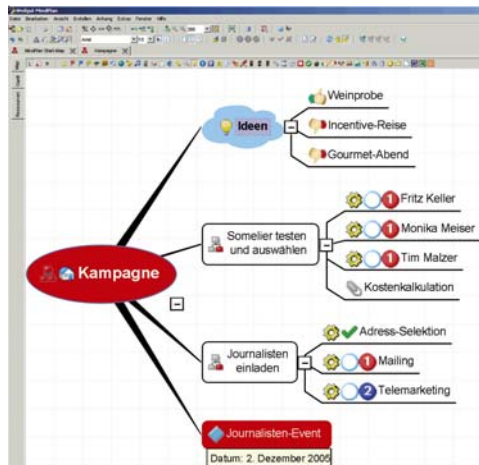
Kampagne

Ideen

Weinprobe

Incentive-Reise

Gourmet-Abend

Somelier testen und auswählen

1 Fritz Keller

1 Monika Meiser

1 Tim Malzer

Kostenkalkulation

Journalisten einladen

Adress-Selektion

1 Mailing

2 Telemarketing

Journalisten-Event

Datum: 2. Dezember 2005